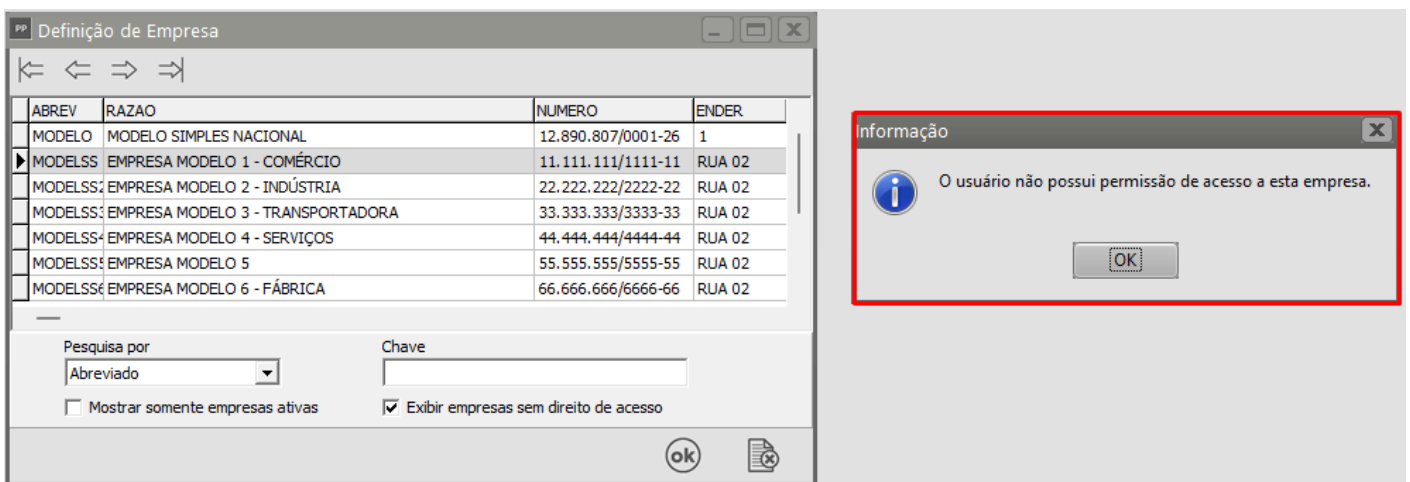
Definição de Empresa

| ABREV | RAZAO | NUMERO | ENDER |
|---|---|---|---|
| MODELO | MODELO SIMPLES NACIONAL | 12.890.807/0001-26 | 1 |
| MODELSS | EMPRESA MODELO 1 - COMÉRCIO | 11.111.111/1111-11 | RUA 02 |
| MODELSS2 | EMPRESA MODELO 2 - INDÚSTRIA | 22.222.222/2222-22 | RUA 02 |
| MODELSS3 | EMPRESA MODELO 3 - TRANSPORTADORA | 33.333.333/3333-33 | RUA 02 |
| MODELSS4 | EMPRESA MODELO 4 - SERVIÇOS | 44.444.444/4444-44 | RUA 02 |
| MODELSS5 | EMPRESA MODELO 5 | 55.555.555/5555-55 | RUA 02 |
| MODELSS6 | EMPRESA MODELO 6 - FÁBRICA | 66.666.666/6666-66 | RUA 02 |

Pesquisa por
Abreviado
Chave
Mostrar somente empresas ativas
Exibir empresas sem direito de acesso
ok

Informação
O usuário não possui permissão de acesso a esta empresa.
OK